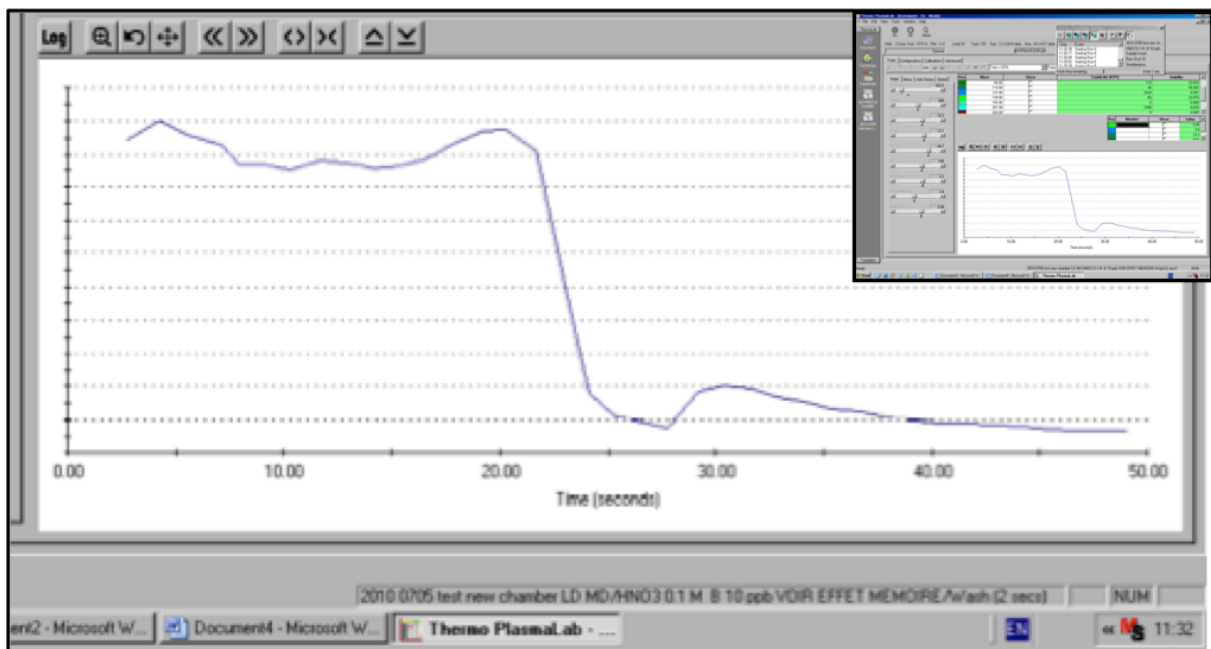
Log

0.00 10.00 20.00 30.00 40.00 50.00

Time (seconds)

2010 0705 test new chamber LD MD/HNO3 0.1 M B 10 ppb VOIR EFFET MEMOIRE/Wash (2 secs)

NUM

ent2 - Microsoft W... Document4 - Microsoft W... Thermo PlasmaLab - ...

EN

11:32